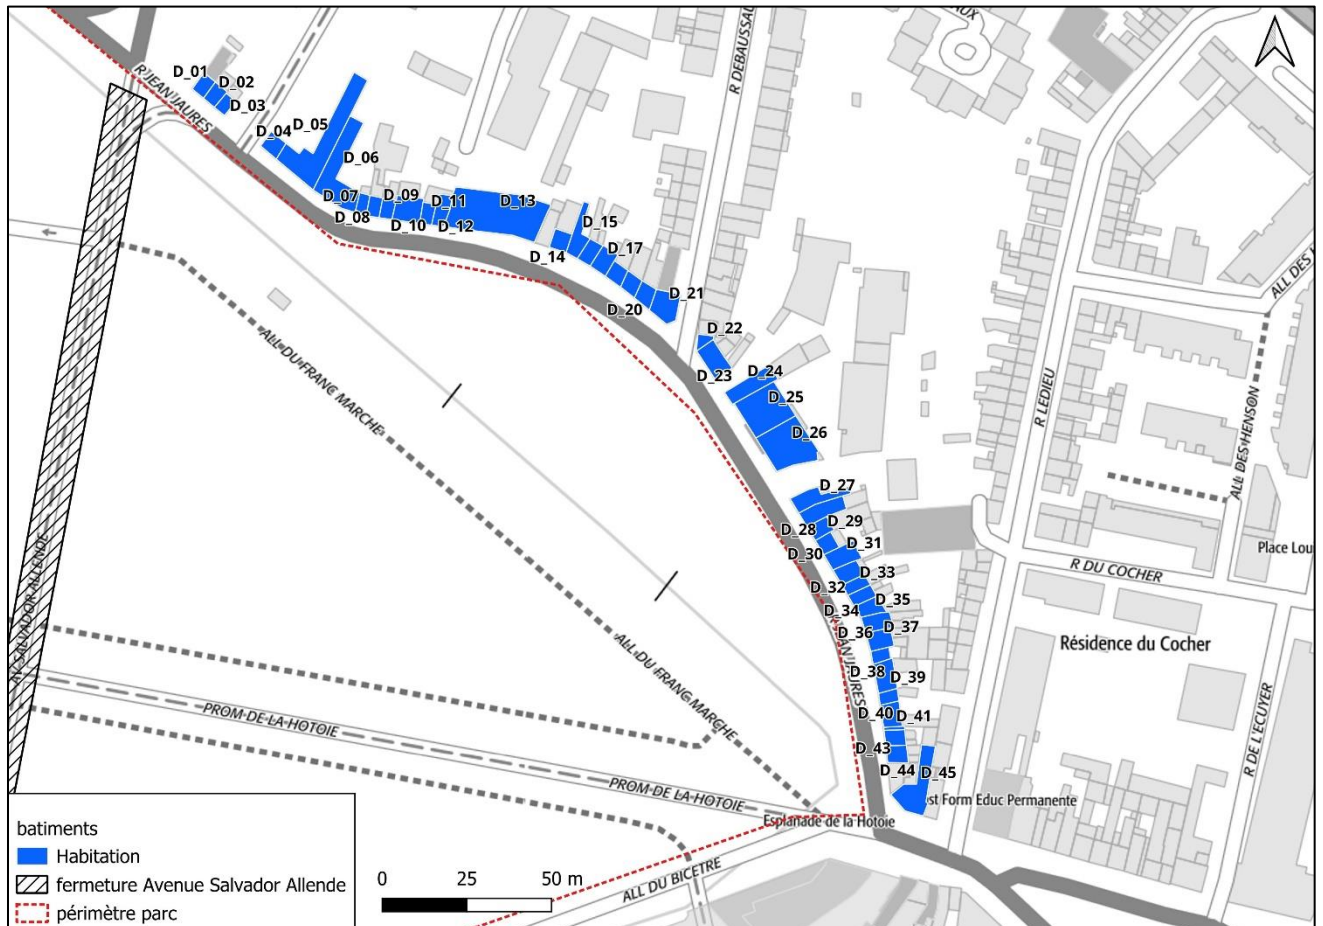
D_01
D_02
D_03
D_04
D_05
D_06
D_07
D_08
D_09
D_10
D_11
D_12
D_13
D_14
D_15
D_17
D_20
D_21
D_22
D_23
D_24
D_25
D_26
D_27
D_28
D_29
D_30
D_31
D_32
D_33
D_34
D_35
D_36
D_37
D_38
D_39
D_40
D_41
D_43
D_44
D_45

R JEAN JAURES
R DEBAUSSAUX
R LEDIEU
ALL DES HENSON
ALL DES
Place Lou
R DU COCHER
Résidence du Cocher
R DE L'ECUYER
R JEAN JAURES
ALL DU FRANC MARCHE
ALL DU FRANC MARCHE
AV SALVADOR ALLENDE
PROM DE LA HOTOIE
PROM DE LA HOTOIE
Esplanade de la Hotoie
ALL DU BICETRE
Inst Form Educ Permanente

batiments
Habitation
fermeture Avenue Salvador Allende
périmètre parc

0 25 50 m